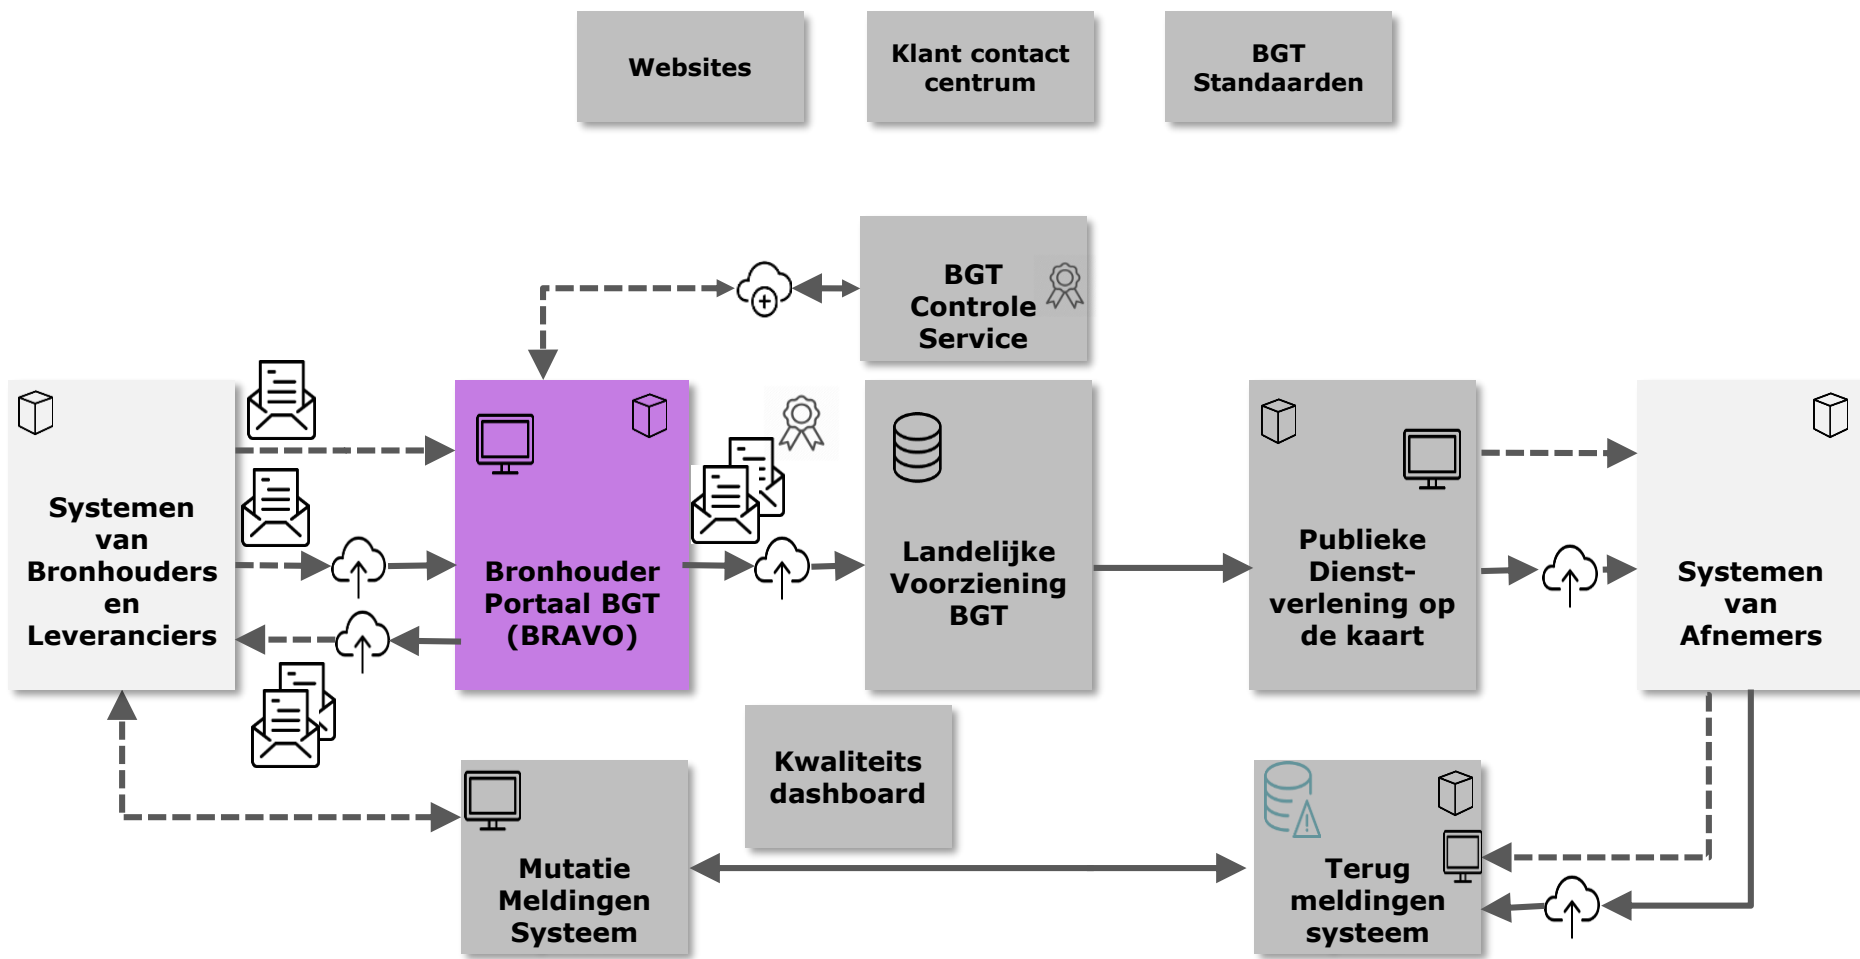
Websites

Klant contact centrum

BGT Standaarden

BGT Controle Service

Systemen van Bronhouders en Leveranciers

Bronhouder Portaal BGT (BRAVO)

Landelijke Voorziening BGT

Publieke Dienst-verlening op de kaart

Systemen van Afnemers

Kwaliteits dashboard

Mutatie Meldingen Systeem

Terug meldingen systeem